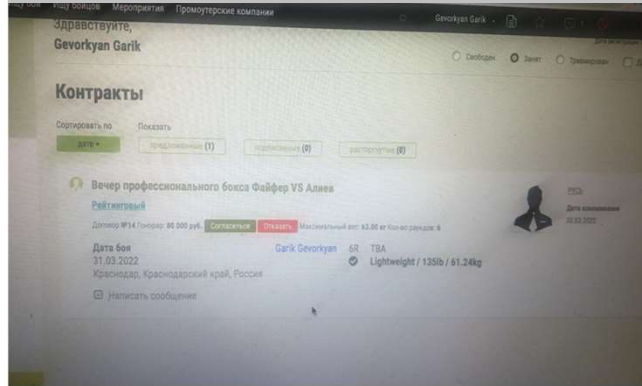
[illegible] бои Ищу бойцов Мероприятия Промоутерские компании Gevorkyan Garik

Здравствуйте,
Gevorkyan Garik

Свободен Занят Тренировки

Контракты

Сортировать по Показать

Дата предложенные (1) подписанные (0) расторгнутые (0)

Вечер профессионального бокса Файфер VS Алиев

Рейтинговый

Договор №14 Гонорар: 80 000 руб. Согласиться Отказать Максимальный вес: 63.00 кг Кол-во раундов: 6

Дата боя
31.03.2022
Краснодар, Краснодарский край, Россия

Garik Gevorkyan 6R TBA
Lightweight / 135lb / 61.24kg

Написать сообщение

РСЦ
Дата изменения
20.03.2022